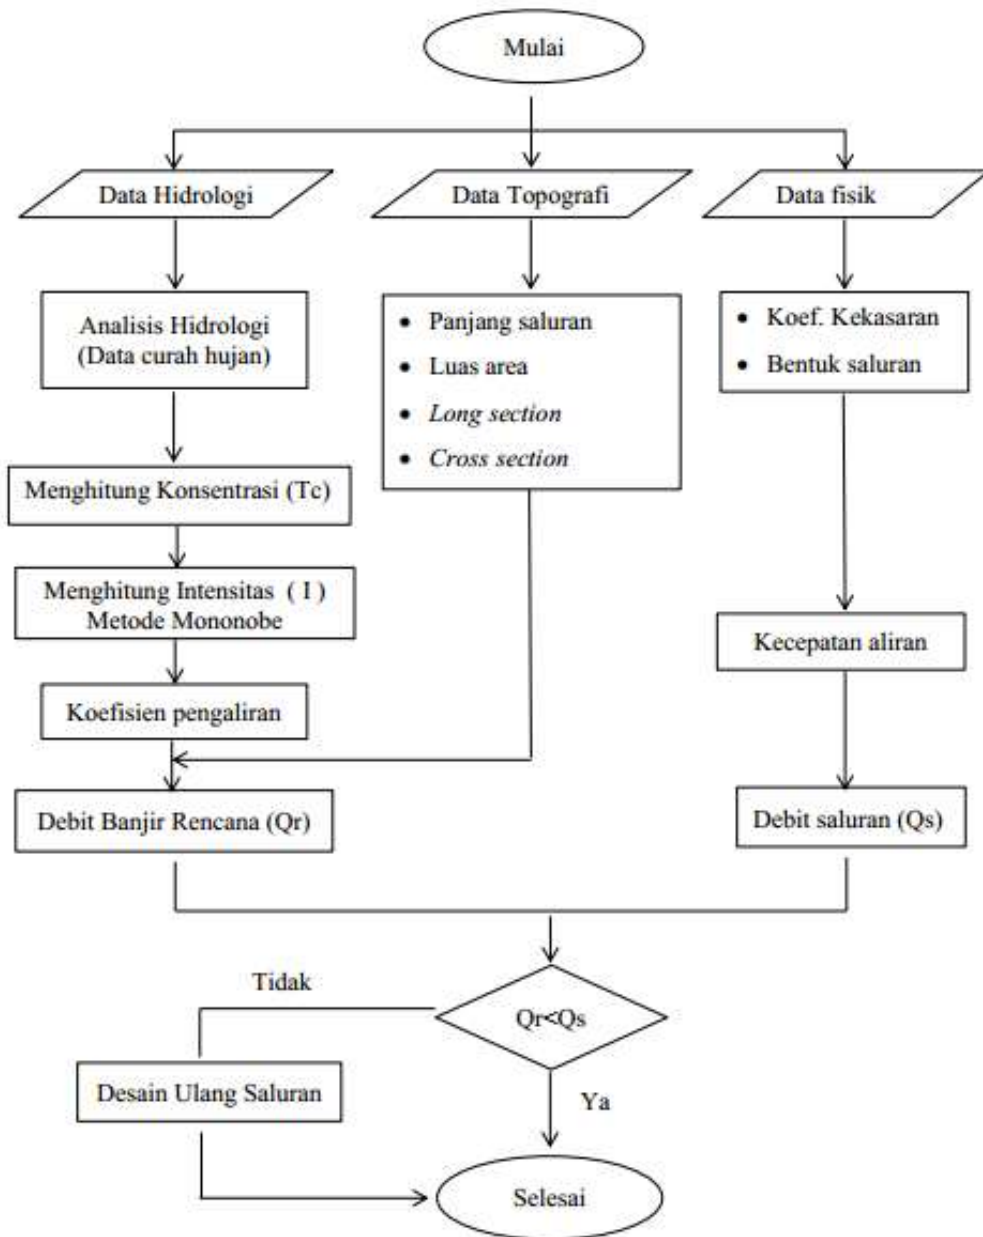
Mulai

Data Hidrologi

Data Topografi

Data fisik

Analisis Hidrologi (Data curah hujan)

- Panjang saluran
- Luas area
- *Long section*
- *Cross section*

- Koef. Kekasaran
- Bentuk saluran

Menghitung Konsentrasi (Tc)

Menghitung Intensitas ( I ) Metode Mononobe

Koefisien pengaliran

Kecepatan aliran

Debit Banjir Rencana (Qr)

Debit saluran (Qs)

Tidak

Qr<Qs

Desain Ulang Saluran

Ya

Selesai